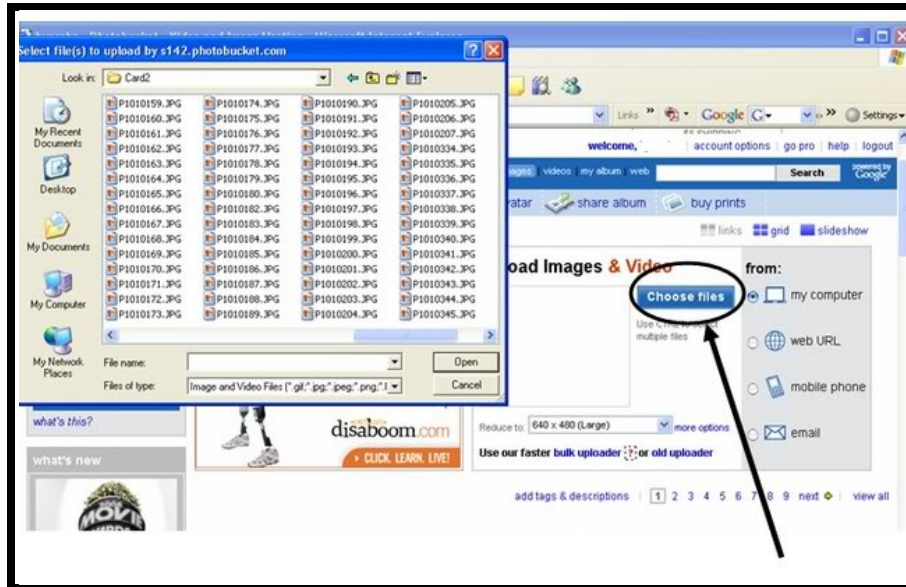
Select file(s) to upload by s142.photobucket.com

Look in: Card2

My Recent Documents
Desktop
My Documents
My Computer
My Network Places

| | | | |
|---|---|---|---|
| P1010159.JPG | P1010174.JPG | P1010190.JPG | P1010205.JPG |
| P1010160.JPG | P1010175.JPG | P1010191.JPG | P1010206.JPG |
| P1010161.JPG | P1010176.JPG | P1010192.JPG | P1010207.JPG |
| P1010162.JPG | P1010177.JPG | P1010193.JPG | P1010334.JPG |
| P1010163.JPG | P1010178.JPG | P1010194.JPG | P1010335.JPG |
| P1010164.JPG | P1010179.JPG | P1010195.JPG | P1010336.JPG |
| P1010165.JPG | P1010180.JPG | P1010196.JPG | P1010337.JPG |
| P1010166.JPG | P1010182.JPG | P1010197.JPG | P1010338.JPG |
| P1010167.JPG | P1010183.JPG | P1010198.JPG | P1010339.JPG |
| P1010168.JPG | P1010184.JPG | P1010199.JPG | P1010340.JPG |
| P1010169.JPG | P1010185.JPG | P1010200.JPG | P1010341.JPG |
| P1010170.JPG | P1010186.JPG | P1010201.JPG | P1010342.JPG |
| P1010171.JPG | P1010187.JPG | P1010202.JPG | P1010343.JPG |
| P1010172.JPG | P1010188.JPG | P1010203.JPG | P1010344.JPG |
| P1010173.JPG | P1010189.JPG | P1010204.JPG | P1010345.JPG |

File name:
Files of type: Image and Video Files (*.gif;*.jpg;*.jpeg;*.png;*.l
Open
Cancel

Links Google Settings
welcome,
account options | go pro | help | logout
images videos my album web Search
atar share album buy prints
links grid slideshow
oad Images & Video
from:
Choose files
my computer
Use CTRL to select multiple files
web URL
mobile phone
email
Reduce to: 640 x 480 (Large) more options
Use our faster bulk uploader or old uploader
add tags & descriptions | 1 2 3 4 5 6 7 8 9 next | view all
what's this?
what's new
disaboom.com
CLICK. LEARN. LIVE!